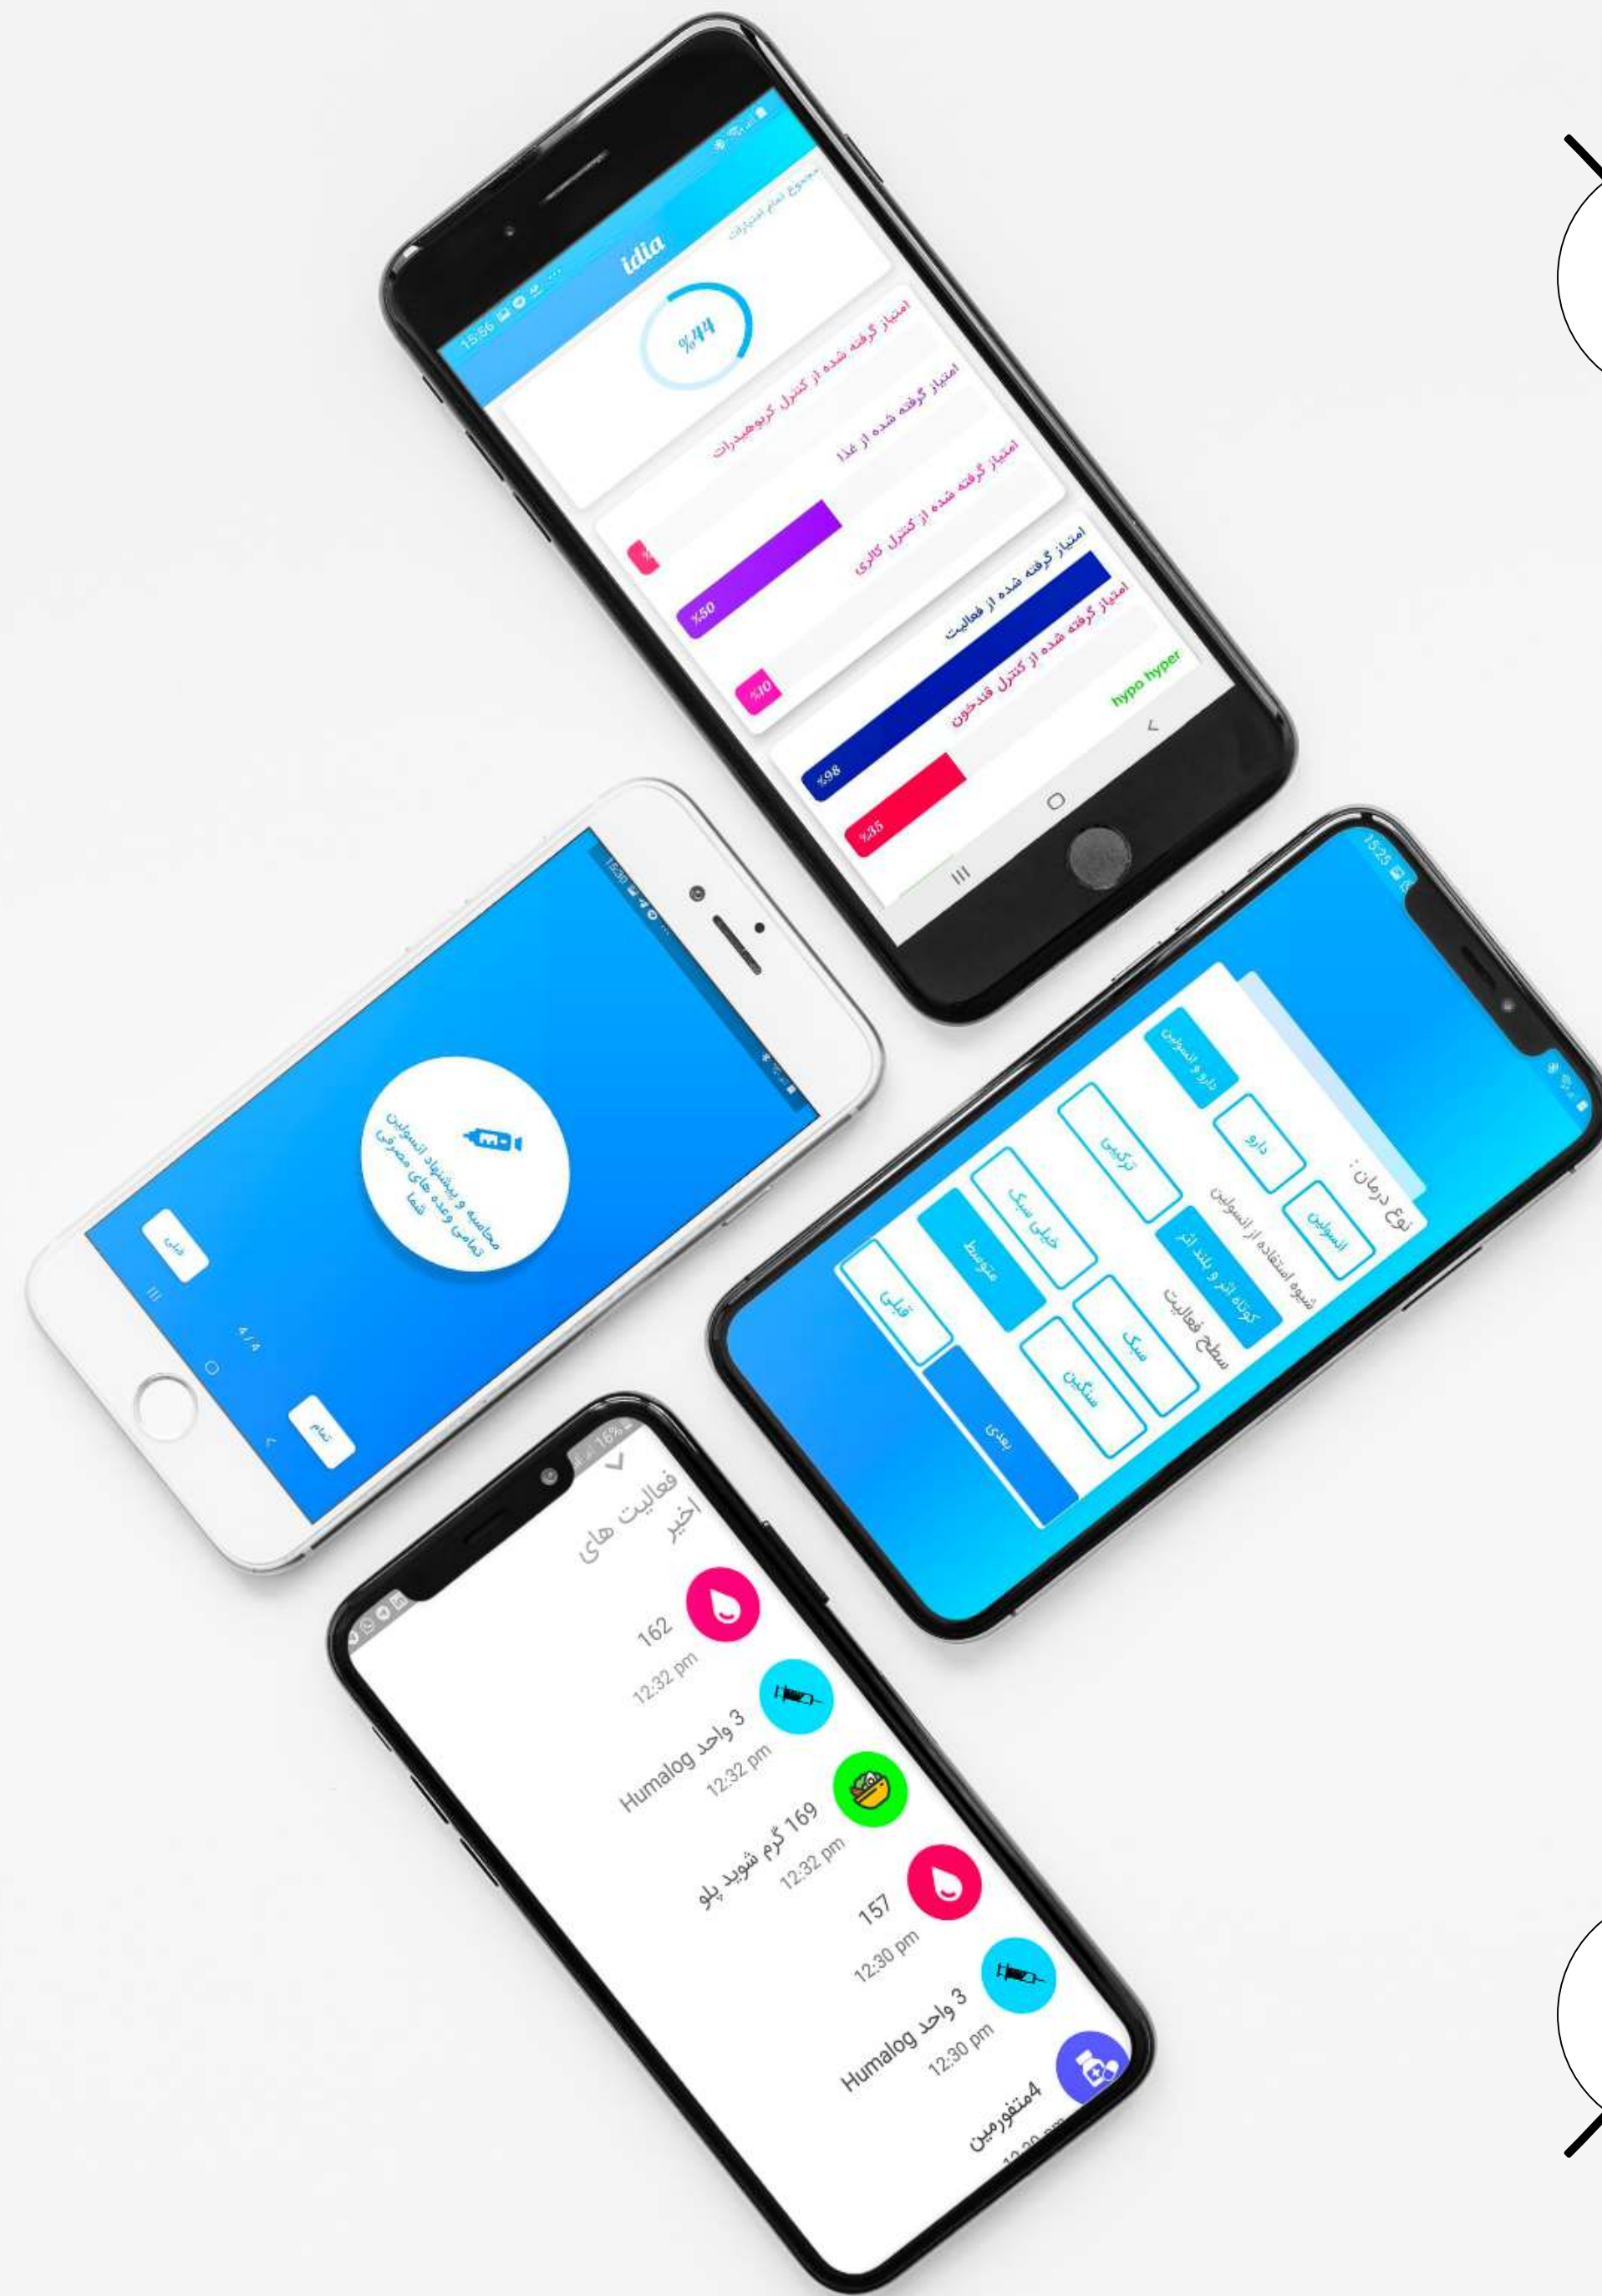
15:56

idia

مجموع تمام امتیازات

%44

امتیاز گرفته شده از کنترل کربوهیدرات

امتیاز گرفته شده از غذا

امتیاز گرفته شده از کنترل کالری

%50

امتیاز گرفته شده از فعالیت

%10

امتیاز گرفته شده از کنترل قندخون

%98

hypo hyper

%35

15:36

محاسبه و پیشنهاد انسولین تمامی وعده های مصرفی شما

قبلی

4 / 4

تمام

15:25

نوع درمان :

انسولین

دارو

دارو و انسولین

شیوه استفاده از انسولین

کوتاه اثر و بلند اثر

ترکیبی

سطح فعالیت

سبک

خیلی سبک

سنگین

متوسط

قبلی

بعدی

16%

فعالیت های اخیر

162
12:32 pm

Humalog 3 واحد
12:32 pm

169 گرم شوید پلو
12:32 pm

157
12:30 pm

Humalog 3 واحد
12:30 pm

4متفورمین
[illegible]